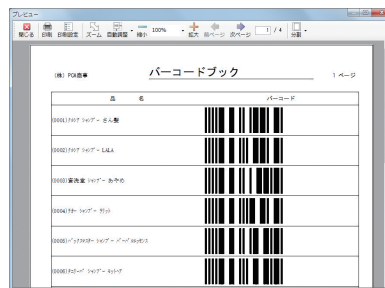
プレビュー

閉じる 印刷 印刷設定 ズーム 自動調整 縮小 100% 拡大 前ページ 次ページ 1 / 4 分割

(株) POS商事

バーコードブック

1 ページ

| 品　名 | バーコード |
|---|---|
| (0001)ｱﾛｲｱ ｼｬﾝﾌﾟｰ さん盤 | |
| (0002)ｱﾛｲｱ ｼｬﾝﾌﾟｰ LALA | |
| (0003)菜洗堂 ｼｬﾝﾌﾟｰ あやめ | |
| (0004)ｱｽﾀｰ ｼｬﾝﾌﾟｰ ｻｸｯﾄ | |
| (0005)ﾊﾞｯｸｽｸﾗｽﾀｰ ｼｬﾝﾌﾟｰ ﾍﾞｰｼﾞｴｯｾﾝｽ | |
| (0006)ｱｽﾄｰﾍﾞ ｼｬﾝﾌﾟｰ ｷｯﾄｹｱ | |